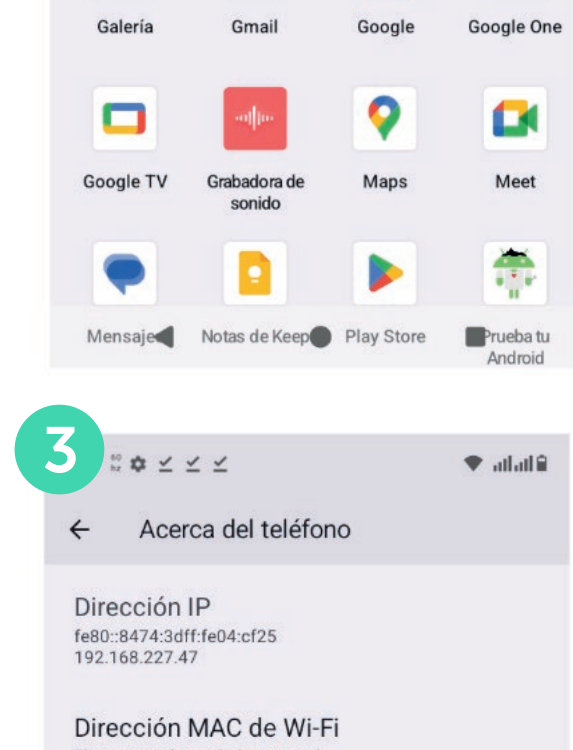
Galería Gmail Google Google One

Google TV Grabadora de sonido Maps Meet

Mensajes Notas de Keep Play Store Prueba tu Android

3

60 Hz

Acerca del teléfono

Dirección IP
fe80::8474:3dff:fe04:cf25
192.168.227.47

Dirección MAC de Wi-Fi